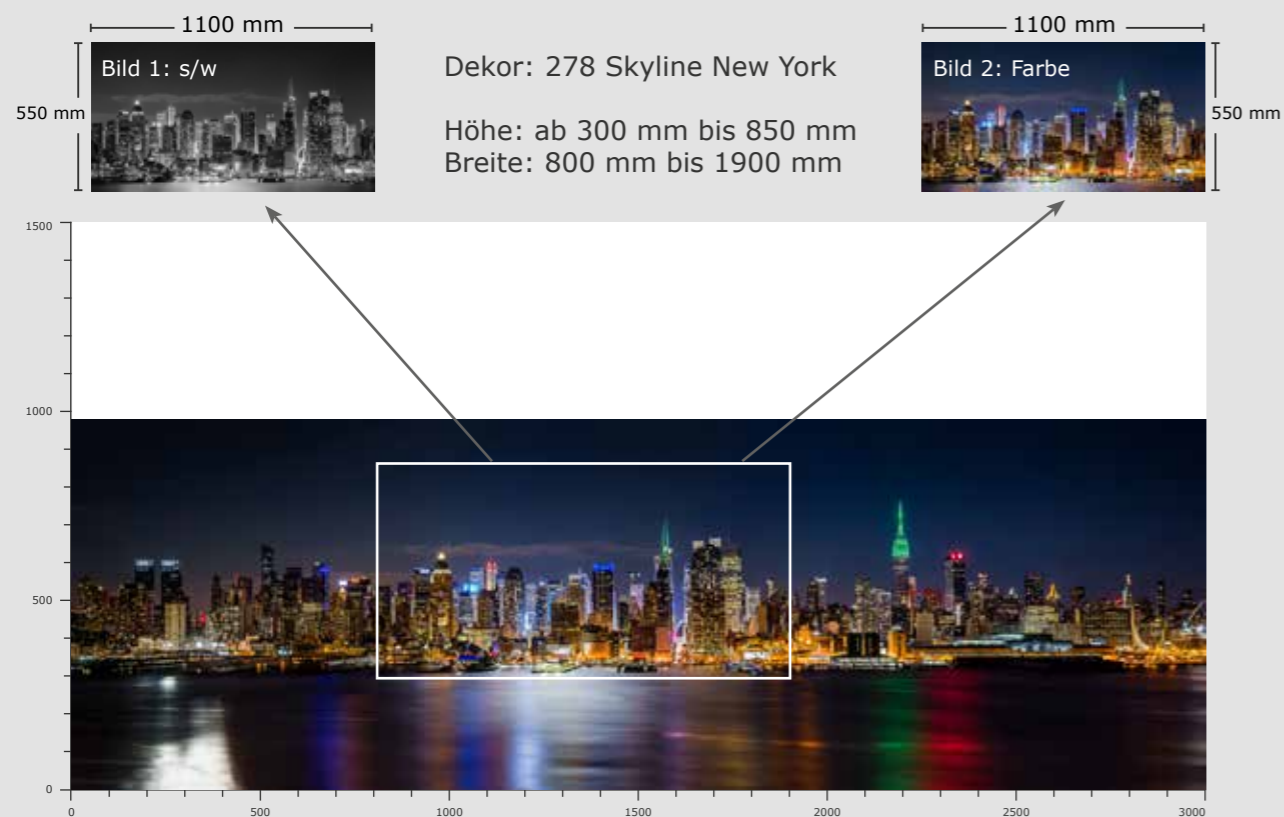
1100 mm

Bild 1: s/w

550 mm

Dekor: 278 Skyline New York

Höhe: ab 300 mm bis 850 mm
Breite: 800 mm bis 1900 mm

1100 mm

Bild 2: Farbe

550 mm

1500

1000

500

0

0

500

1000

1500

2000

2500

3000